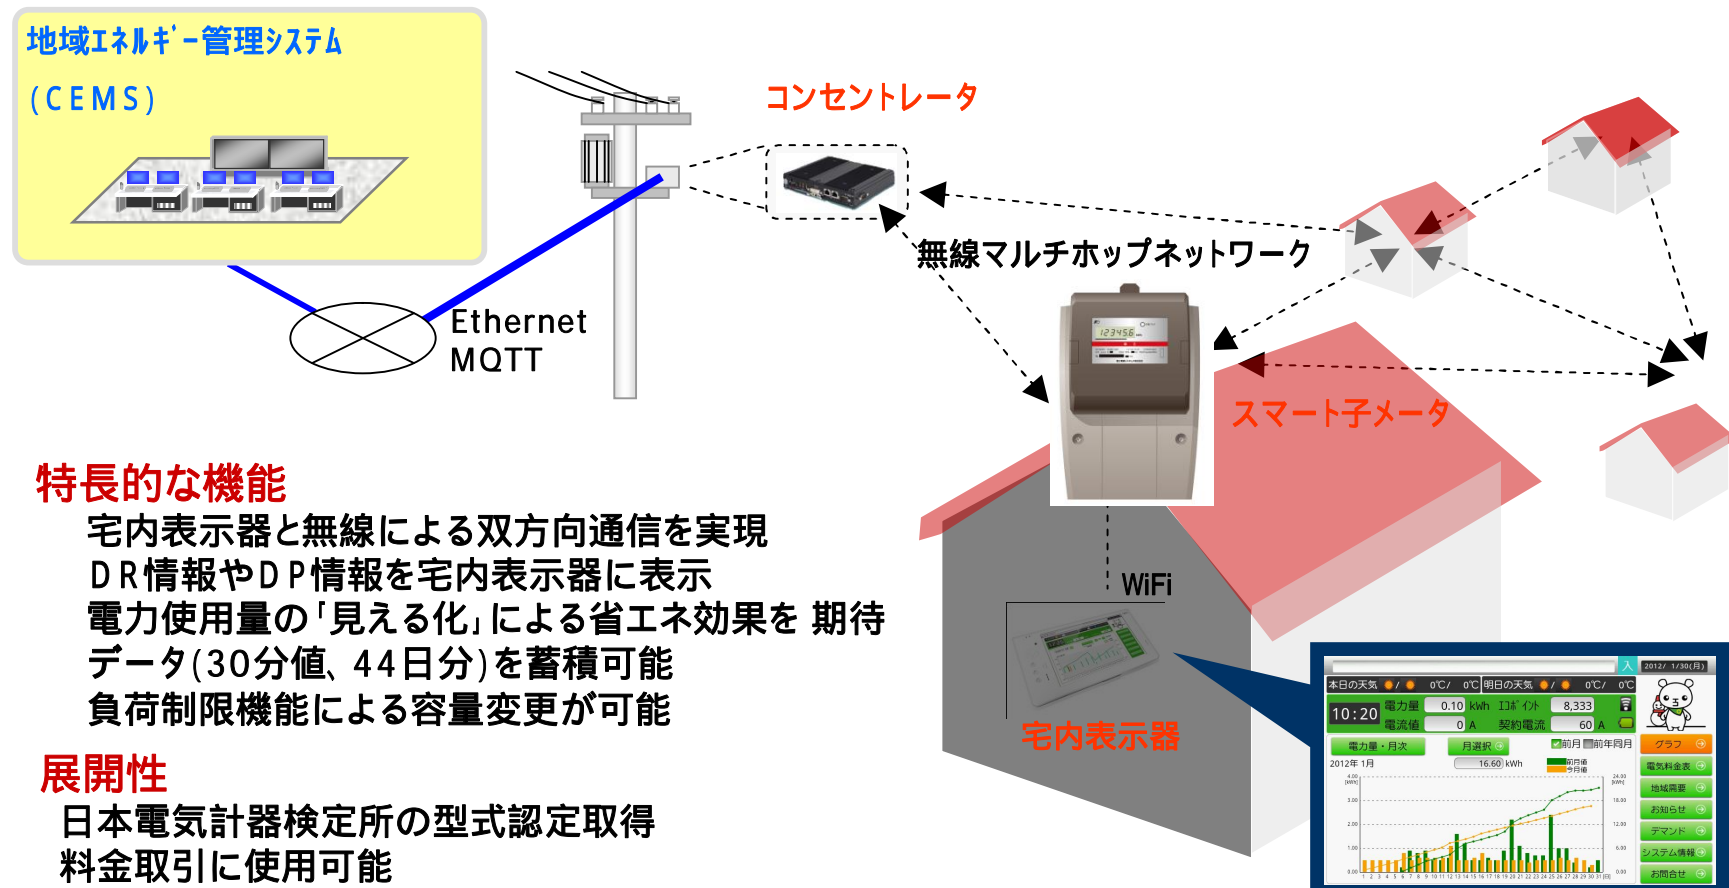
地域ｴﾈﾙｷﾞｰ管理ｼｽﾃﾑ
（CEMS）

コンセントレータ

Ethernet
MQTT

無線マルチホップネットワーク

スマート子メータ

WiFi

宅内表示器

特長的な機能
宅内表示器と無線による双方向通信を実現
ＤＲ情報やＤＰ情報を宅内表示器に表示
電力使用量の「見える化」による省エネ効果を 期待
データ（30分値、44日分）を蓄積可能
負荷制限機能による容量変更が可能

展開性
日本電気計器検定所の型式認定取得
料金取引に使用可能

入 2012/ 1/30(月)
本日の天気 0℃/ 0℃ 明日の天気 0℃/ 0℃
10:20 電力量 0.10 kWh ｴｺﾎﾟｲﾝﾄ 8,333
電流値 0 A 契約電流 60 A
電力量・月次 月選択 前月 前年同月 グラフ
2012年 1月 16.60 kWh 前月値 今月値
電気料金表
地域需要
お知らせ
デマンド
システム情報
お問合せ